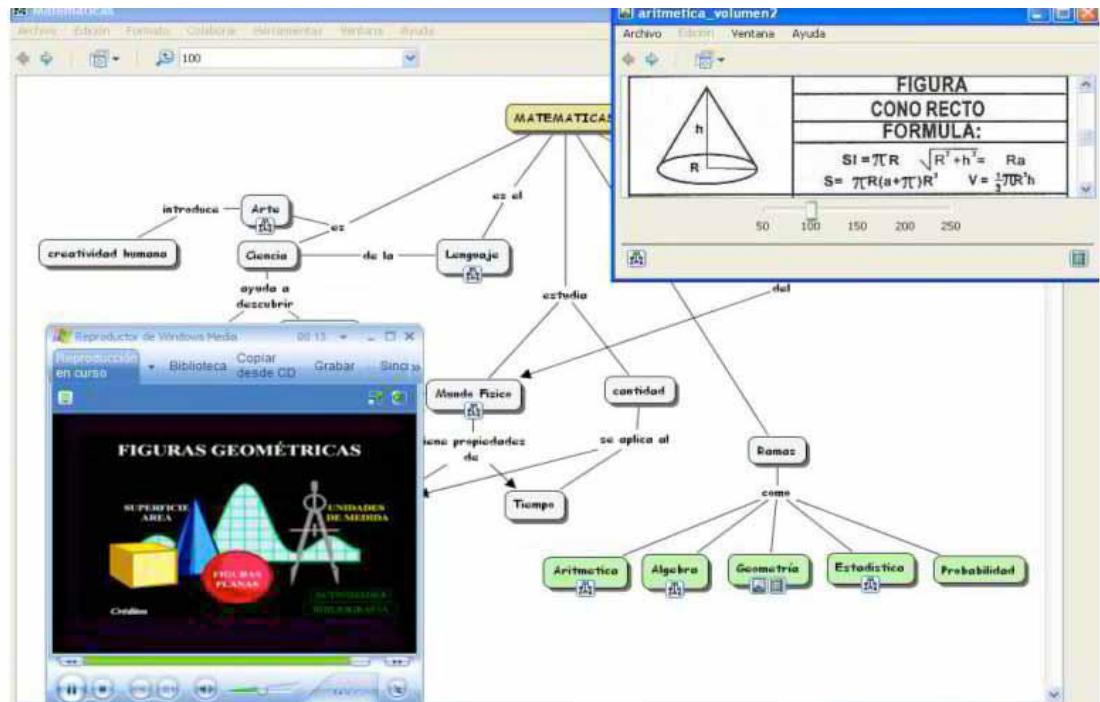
Matematicas
Archivo Edición Formato Colaborar Herramientas Ventana Ayuda
100

aritmetica_volumen2
Archivo Edición Ventana Ayuda

| | FIGURA |
|---|---|
| | CONO RECTO |
| h R | FORMULA: |
| | $SI = \pi R \sqrt{R^2+h^2} = Ra$ |
| | $S = \pi R(a+\pi)R^2 \quad V = \frac{1}{3}\pi R^2 h$ |

50 100 150 200 250

MATEMATICAS
introduce
Arte
es
creatividad humana
Ciencia
de la
Lenguaje
es el
ayuda a descubrir
estudia
del
Mundo Fisico
cantidad
tiene propiedades de
se aplica al
Tiempo
Ramas
como
Aritmetica
Algebra
Geometría
Estadistica
Probabilidad

Reproductor de Windows Media
00:13
Reproducción en curso
Biblioteca
Copiar desde CD
Grabar
Sinci
FIGURAS GEOMÉTRICAS
SUPERFICIE AREA
UNIDADES DE MEDIDA
FIGURAS PLANAS
ACTIVIDADES
BIBLIOGRAFIA
Créditos